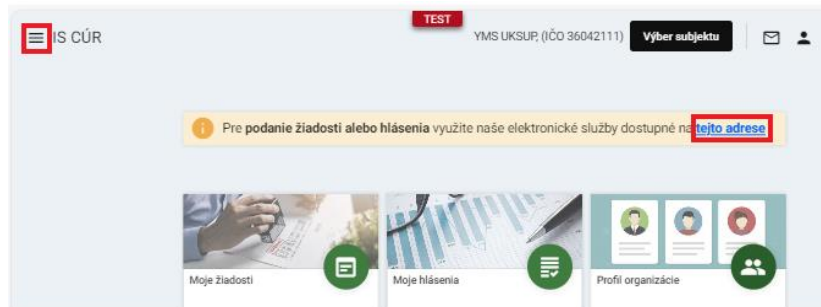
IS CÚR

TEST

YMS UKSUP, (IČO 36042111)

Výber subjektu

Pre **podanie žiadosti alebo hlásenia** využite naše elektronické služby dostupné na tejto adrese

Moje žiadosti

Moje hlásenia

Profil organizácie